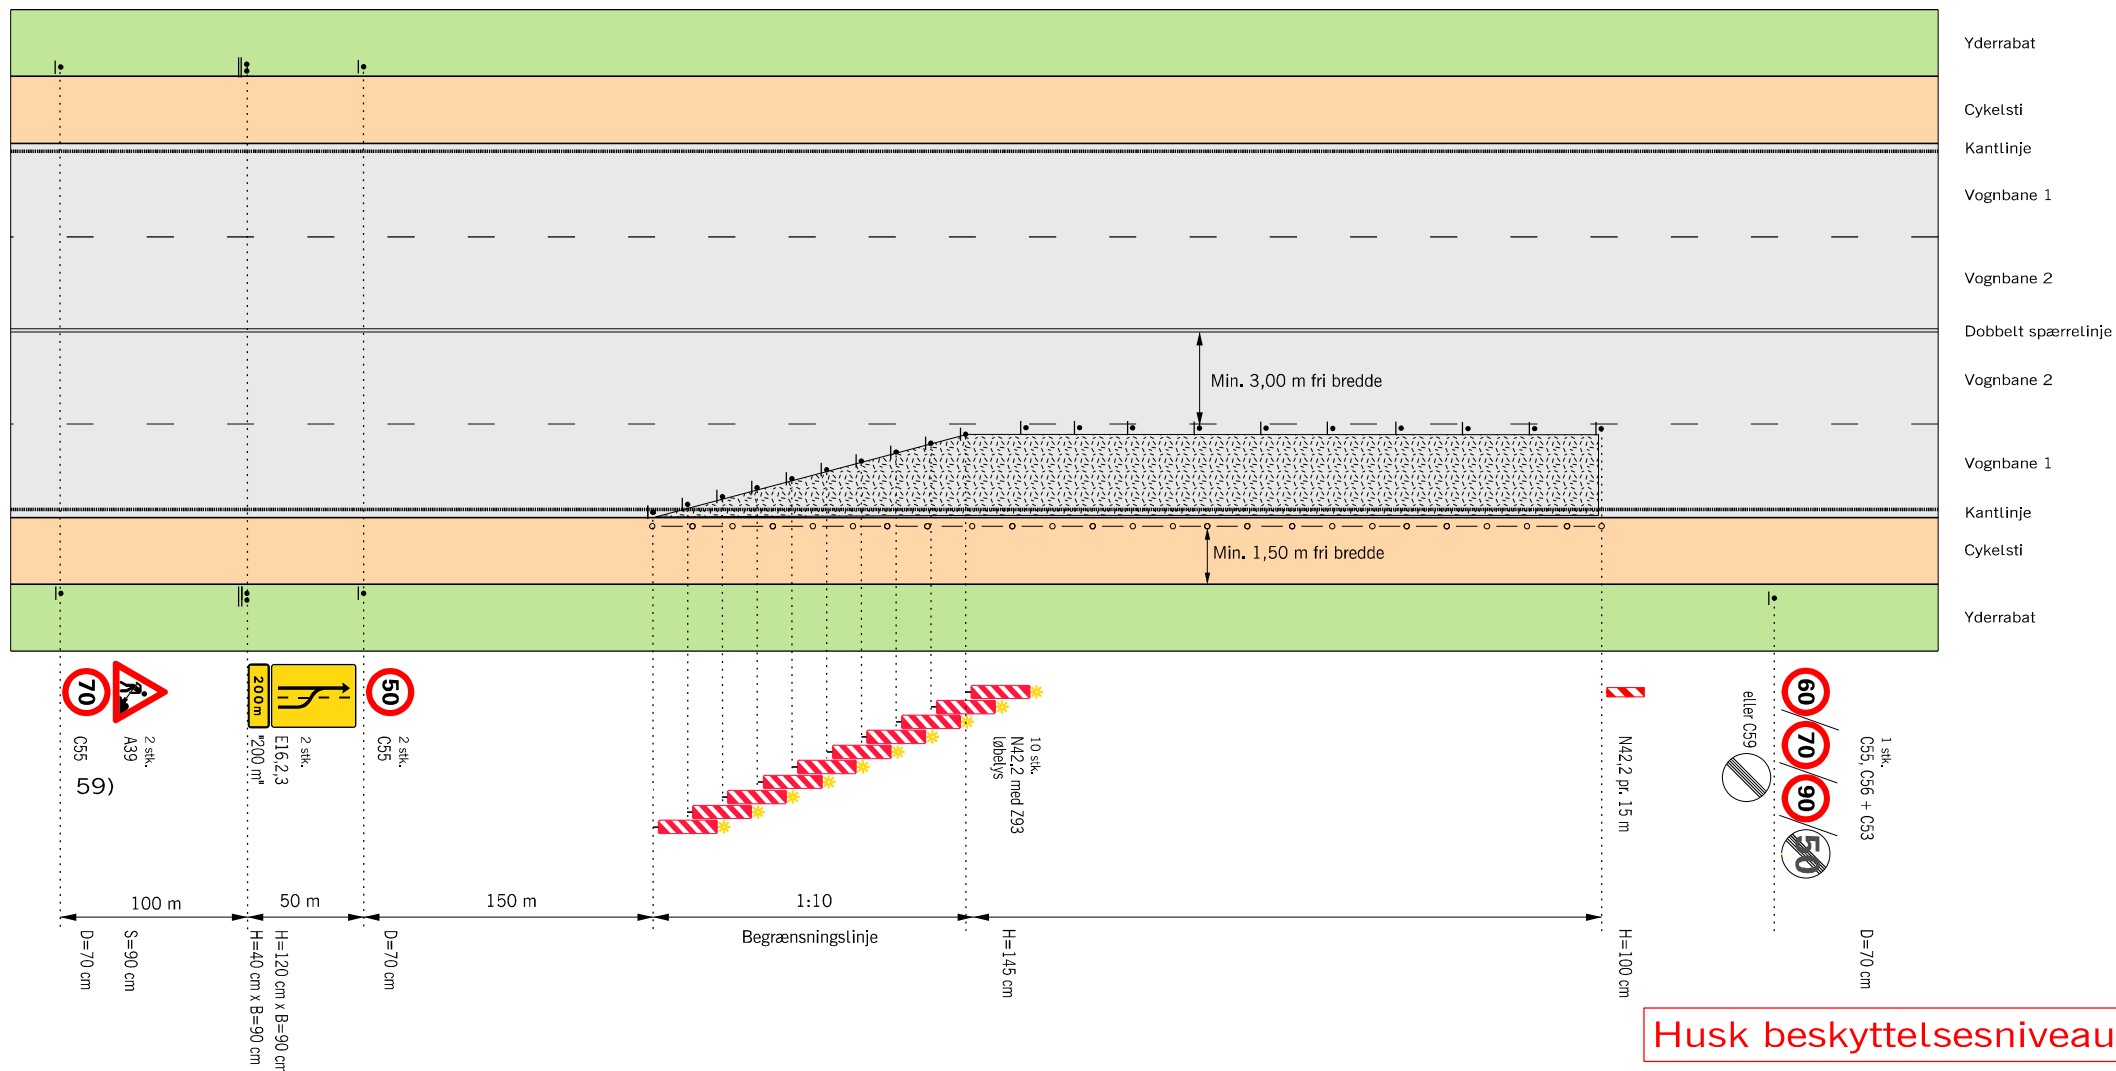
Yderrabat

Cykelsti

Kantlinje

Vognbane 1

Vognbane 2

Dobbelt spærrelinje

Vognbane 2

Min. 3,00 m fri bredde

Vognbane 1

Kantlinje

Cykelsti

Min. 1,50 m fri bredde

Yderrabat

70

C55

2 stk. A39

59)

200 m

"200 m"

2 stk. E16,2,3

50

2 stk. C55

10 stk. N42,2 med Z93 løbelys

N42,2 pr. 15 m

eller C59

60

70

90

50

1 stk. C55, C56 + C53

100 m

50 m

150 m

1:10

Begrænsningslinje

D=70 cm

S=90 cm

H=40 cm x B=90 cm

H=120 cm x B=90 cm

D=70 cm

H=145 cm

H=100 cm

D=70 cm

Husk beskyttelsesniveau